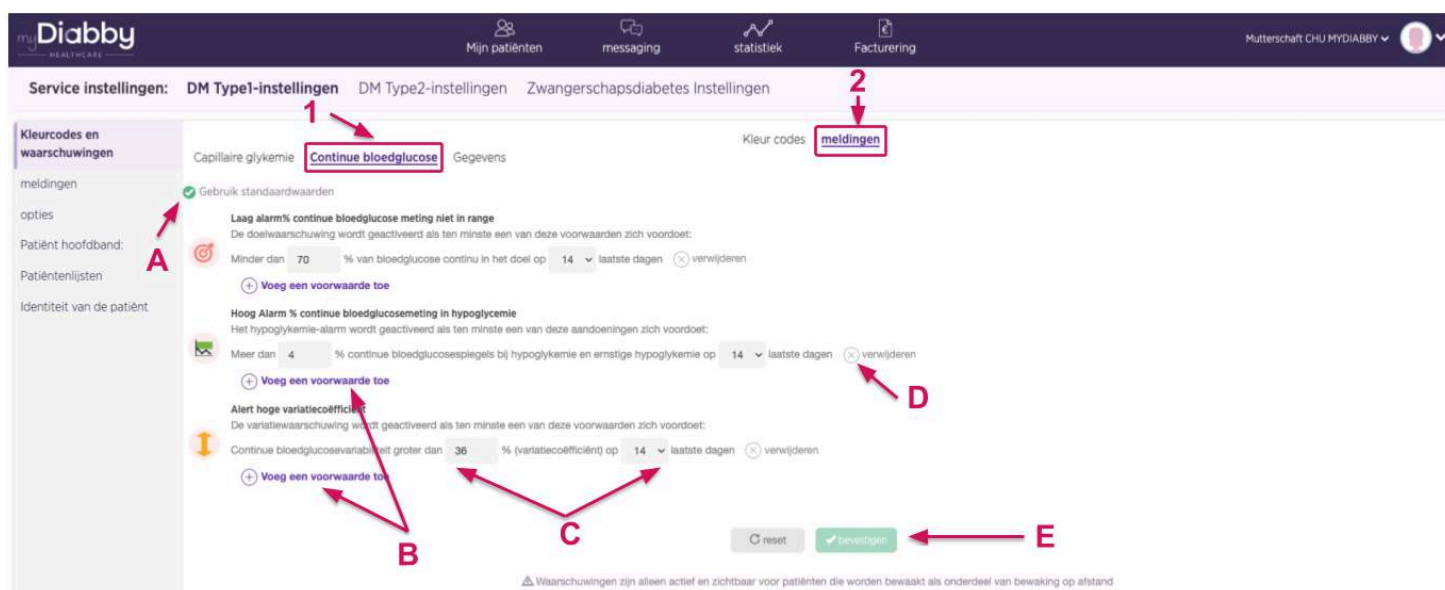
myDiabby HEALTHCARE

Mijn patiënten
messaging
statistiek
Facturering

Mutterschaft CHU MYDIABBY

Service instellingen: DM Type1-instellingen DM Type2-instellingen Zwangerschapsdiabetes Instellingen

Kleurcodes en waarschuwingen
meldingen
opties
Patiënt hoofdband:
Patiëntenlijsten
Identiteit van de patiënt

1
2

Capillaire glykemie Continue bloedglucose Gegevens

Kleur codes meldingen

Gebruik standaardwaarden

A

Laag alarm% continue bloedglucose meting niet in range
De doelwaarschuwing wordt geactiveerd als ten minste een van deze voorwaarden zich voordoet:
Minder dan 70 % van bloedglucose continu in het doel op 14 laatste dagen verwijderen
Voeg een voorwaarde toe

Hoog Alarm % continue bloedglucosemeting in hypoglycemie
Het hypoglykemie-alarm wordt geactiveerd als ten minste een van deze aandoeningen zich voordoet:
Meer dan 4 % continue bloedglucosespiegels bij hypoglykemie en ernstige hypoglykemie op 14 laatste dagen verwijderen
Voeg een voorwaarde toe

D

Alert hoge variatiecoëfficiënt
De variatiewaarschuwing wordt geactiveerd als ten minste een van deze voorwaarden zich voordoet:
Continue bloedglucosevariabiliteit groter dan 36 % (variatiecoëfficiënt) op 14 laatste dagen verwijderen
Voeg een voorwaarde toe

B
C

reset bevestigen

E

Waarschuwingen zijn alleen actief en zichtbaar voor patiënten die worden bewaakt als onderdeel van bewaking op afstand